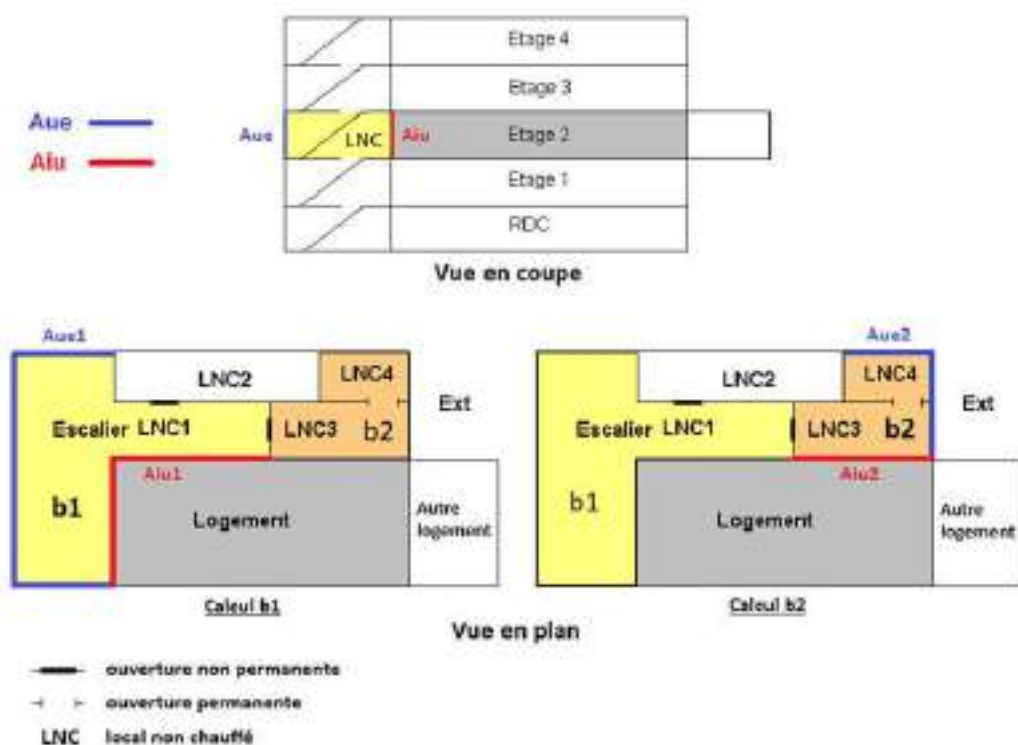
Aue
Alu

Etage 4
Etage 3
Aue
LNC
Alu
Etage 2
Etage 1
RDC
Vue en coupe

Aue1
LNC2
LNC4
Ext
Escalier LNC1
LNC3
b2
Alu1
b1
Logement
Autre logement
Calcul b1

Aue2
LNC2
LNC4
Ext
Escalier LNC1
LNC3
b2
Alu2
b1
Logement
Autre logement
Calcul b2

Vue en plan

ouverture non permanente
ouverture permanente
LNC local non chauffé